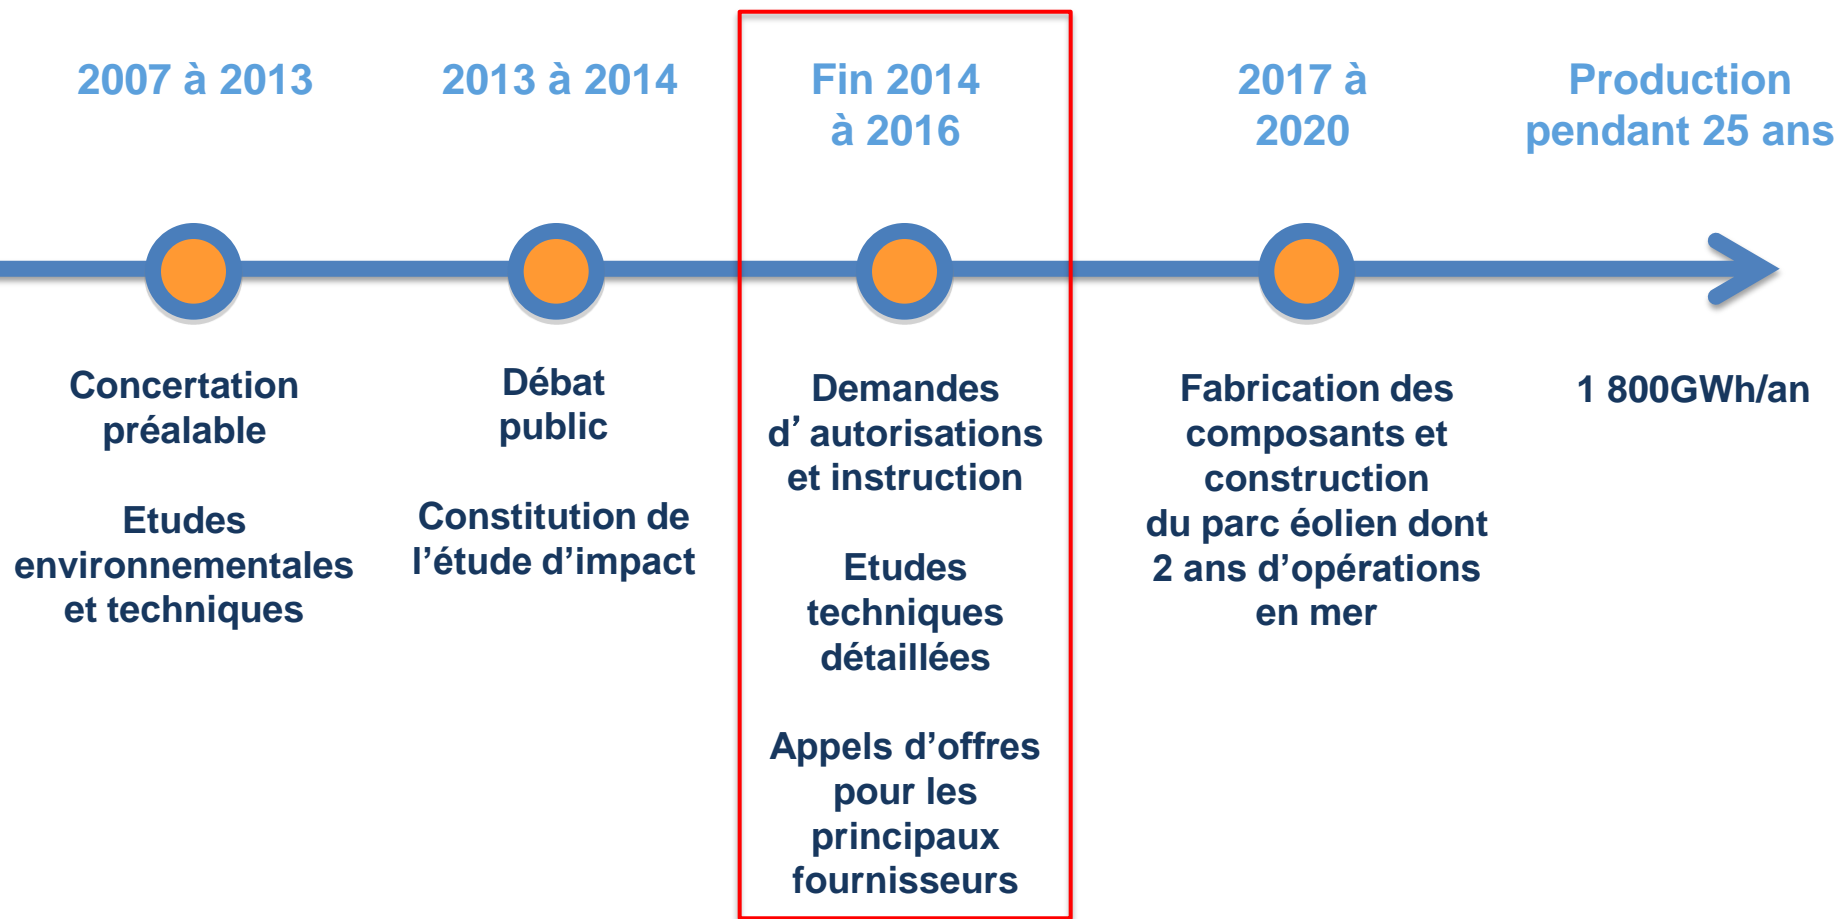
2007 à 2013

2013 à 2014

Fin 2014 à 2016

2017 à 2020

Production pendant 25 ans

Concertation préalable

Etudes environnementales et techniques

Débat public

Constitution de l’étude d’impact

Demandes d’ autorisations et instruction

Etudes techniques détaillées

Appels d’offres pour les principaux fournisseurs

Fabrication des composants et construction du parc éolien dont 2 ans d’opérations en mer

1 800GWh/an